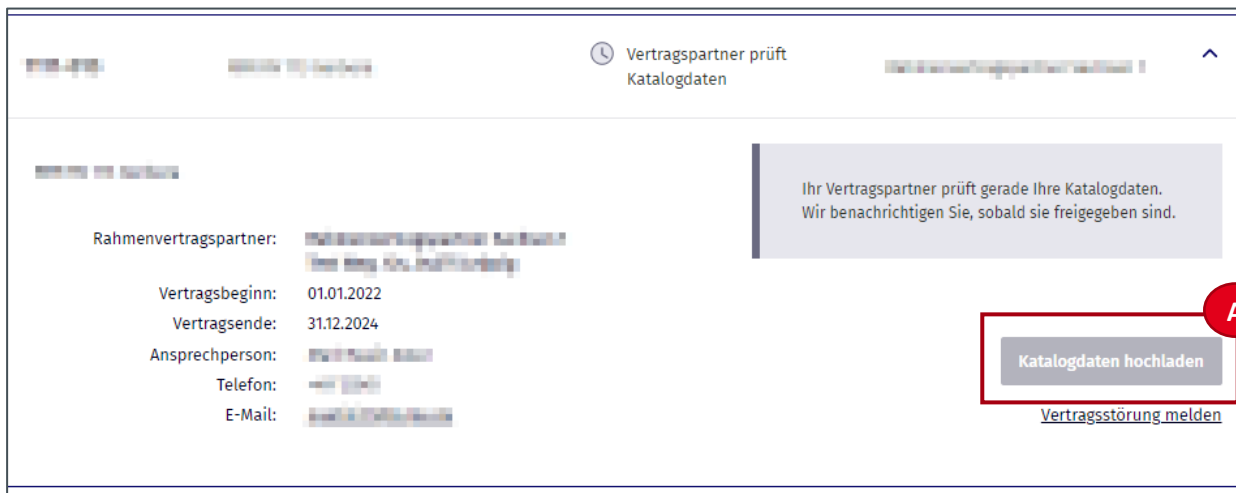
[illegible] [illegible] Vertragspartner prüft Katalogdaten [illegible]

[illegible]

Ihr Vertragspartner prüft gerade Ihre Katalogdaten. Wir benachrichtigen Sie, sobald sie freigegeben sind.

| | |
|---|---|
| Rahmenvertragspartner: | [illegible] |
| Vertragsbeginn: | 01.01.2022 |
| Vertragsende: | 31.12.2024 |
| Ansprechperson: | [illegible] |
| Telefon: | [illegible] |
| E-Mail: | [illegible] |

A

Katalogdaten hochladen

Vertragsstörung melden